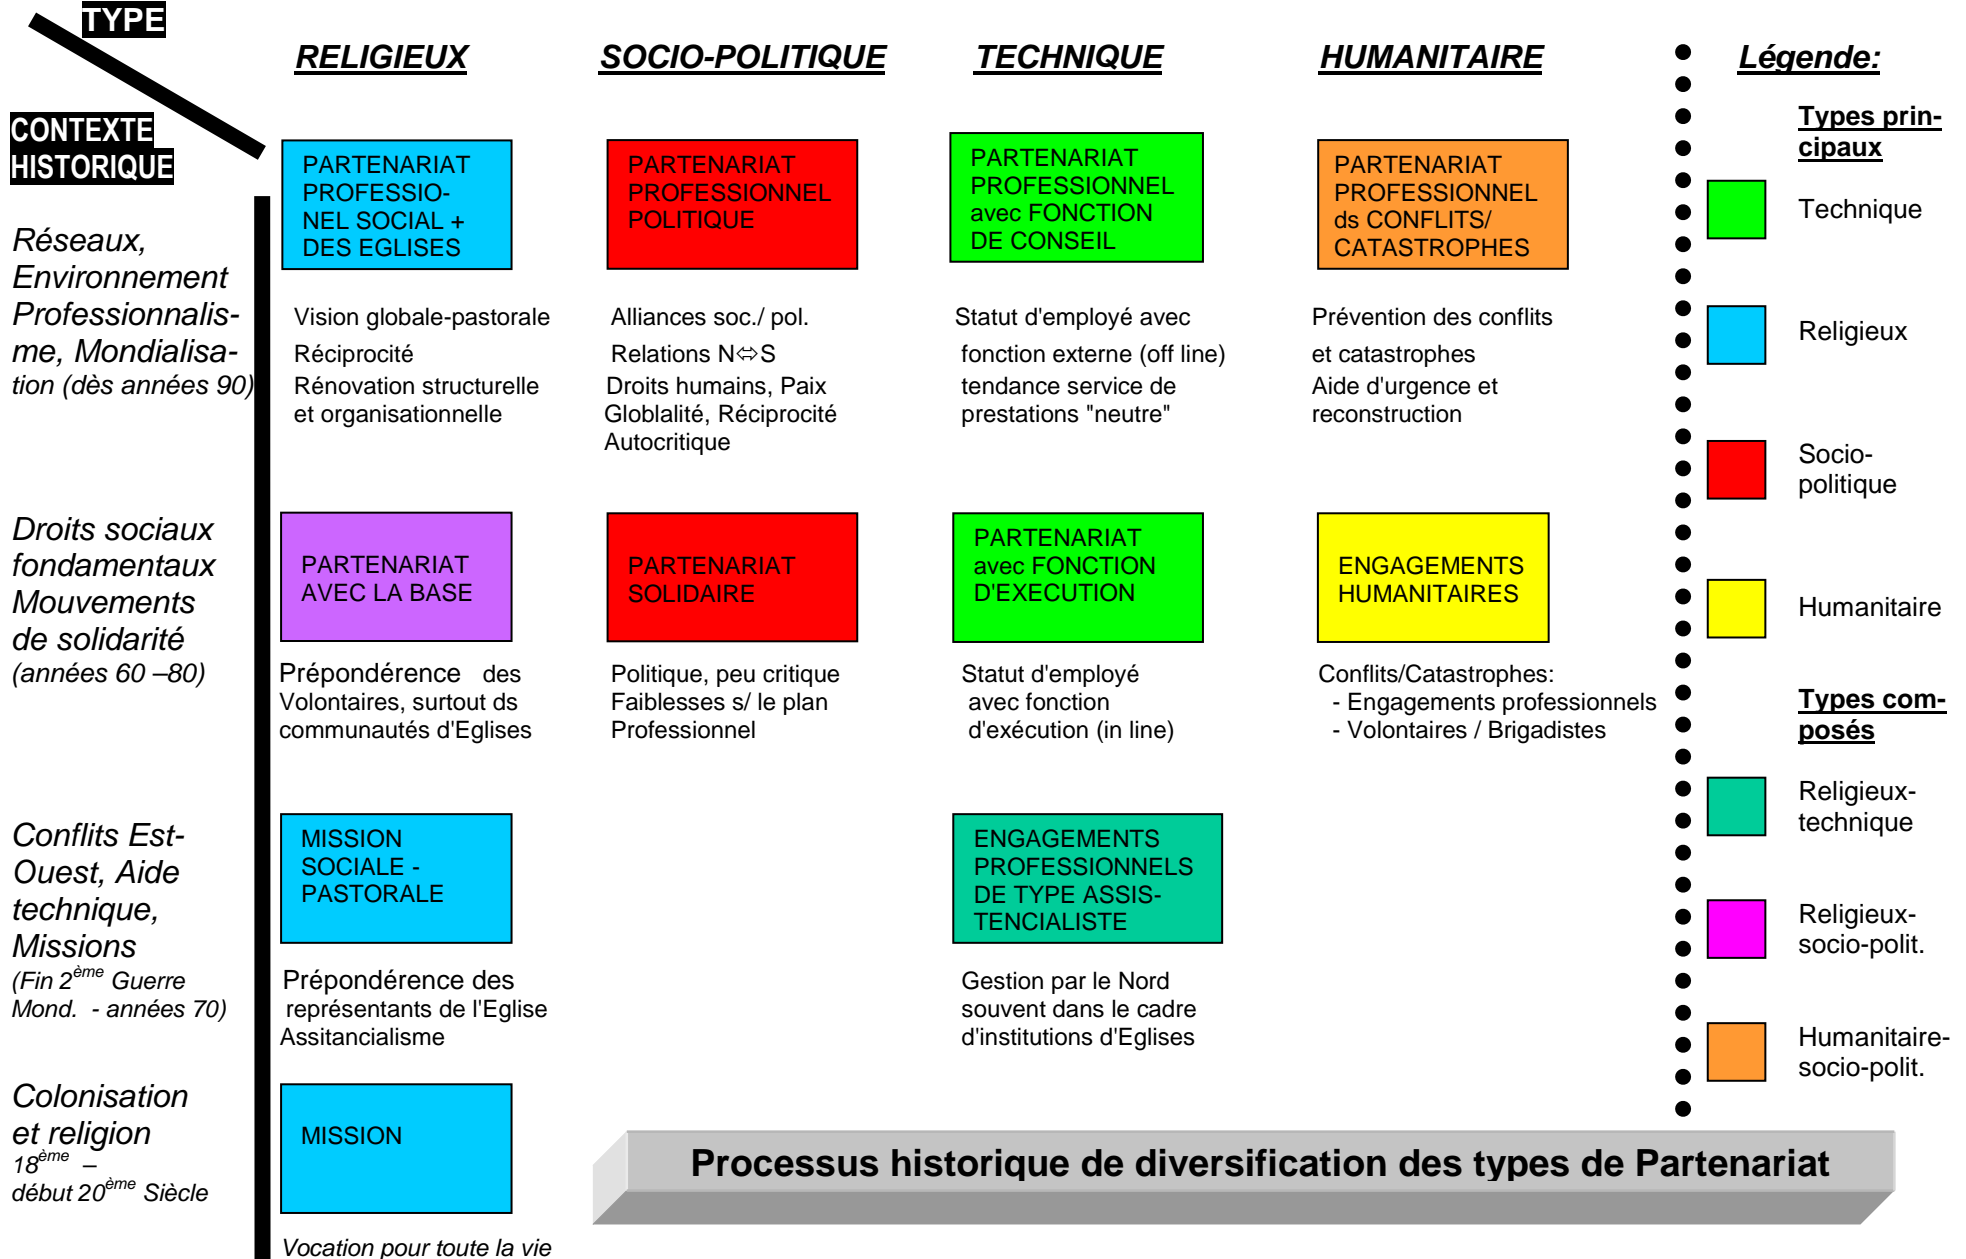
TYPE

CONTEXTE HISTORIQUE

RELIGIEUX

SOCIO-POLITIQUE

TECHNIQUE

HUMANITAIRE

Légende:

Réseaux, Environnement Professionnalisme, Mondialisation (dès années 90)

PARTENARIAT PROFESSIONEL SOCIAL + DES EGLISES

Vision globale-pastorale
Réciprocité
Rénovation structurelle et organisationnelle

PARTENARIAT PROFESSIONNEL POLITIQUE

Alliances soc./ pol.
Relations N⇔S
Droits humains, Paix
Globlalité, Réciprocité
Autocritique

PARTENARIAT PROFESSIONNEL avec FONCTION DE CONSEIL

Statut d'employé avec fonction externe (off line) tendance service de prestations "neutre"

PARTENARIAT PROFESSIONNEL ds CONFLITS/ CATASTROPHES

Prévention des conflits et catastrophes
Aide d'urgence et reconstruction

Types principaux

Technique

Religieux

Socio-politique

Humanitaire

Droits sociaux fondamentaux Mouvements de solidarité (années 60 –80)

PARTENARIAT AVEC LA BASE

Prépondérence des Volontaires, surtout ds communautés d'Eglises

PARTENARIAT SOLIDAIRE

Politique, peu critique
Faiblesses s/ le plan Professionnel

PARTENARIAT avec FONCTION D'EXECUTION

Statut d'employé avec fonction d'exécution (in line)

ENGAGEMENTS HUMANITAIRES

Conflits/Catastrophes:
- Engagements professionnels
- Volontaires / Brigadistes

Types composés

Religieux-technique

Religieux-socio-polit.

Humanitaire-socio-polit.

Conflits Est-Ouest, Aide technique, Missions (Fin $2^{ème}$ Guerre Mond. - années 70)

MISSION SOCIALE - PASTORALE

Prépondérence des représentants de l'Eglise
Assitancialisme

ENGAGEMENTS PROFESSIONNELS DE TYPE ASSISTENCIALISTE

Gestion par le Nord souvent dans le cadre d'institutions d'Eglises

Colonisation et religion $18^{ème}$ – début $20^{ème}$ Siècle

MISSION

Vocation pour toute la vie

Processus historique de diversification des types de Partenariat